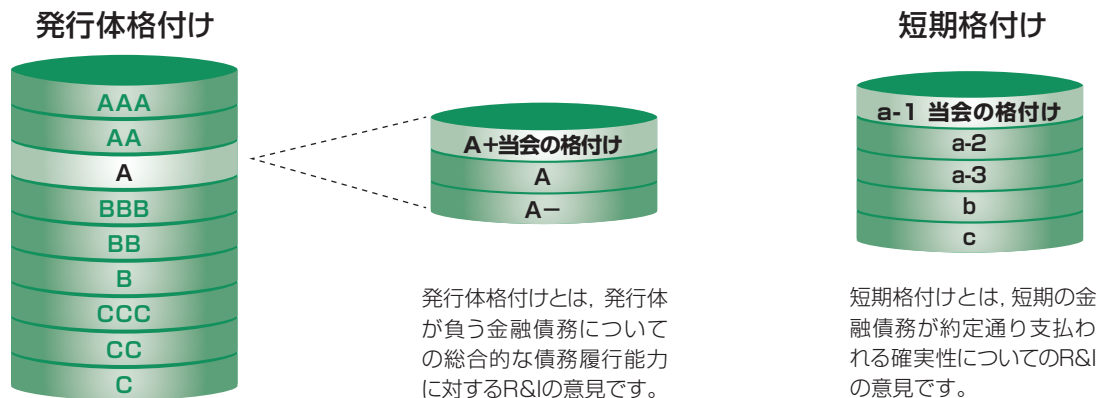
発行体格付け

AAA
AA
A
BBB
BB
B
CCC
CC
C

A+当会の格付け
A
A−

発行体格付けとは，発行体が負う金融債務についての総合的な債務履行能力に対するR&Iの意見です。

短期格付け

a-1 当会の格付け
a-2
a-3
b
c

短期格付けとは，短期の金融債務が約定通り支払われる確実性についてのR&Iの意見です。